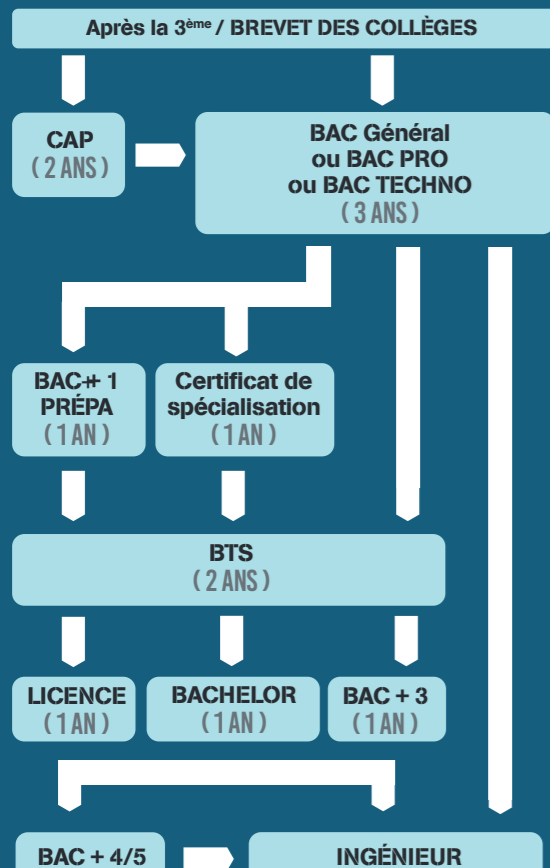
Après la 3$^{ème}$ / BREVET DES COLLÈGES

CAP
( 2 ANS )

BAC Général
ou BAC PRO
ou BAC TECHNO
( 3 ANS )

BAC+ 1
PRÉPA
( 1 AN )

Certificat de spécialisation
( 1 AN )

BTS
( 2 ANS )

LICENCE
( 1 AN )

BACHELOR
( 1 AN )

BAC + 3
( 1 AN )

BAC + 4/5

INGÉNIEUR